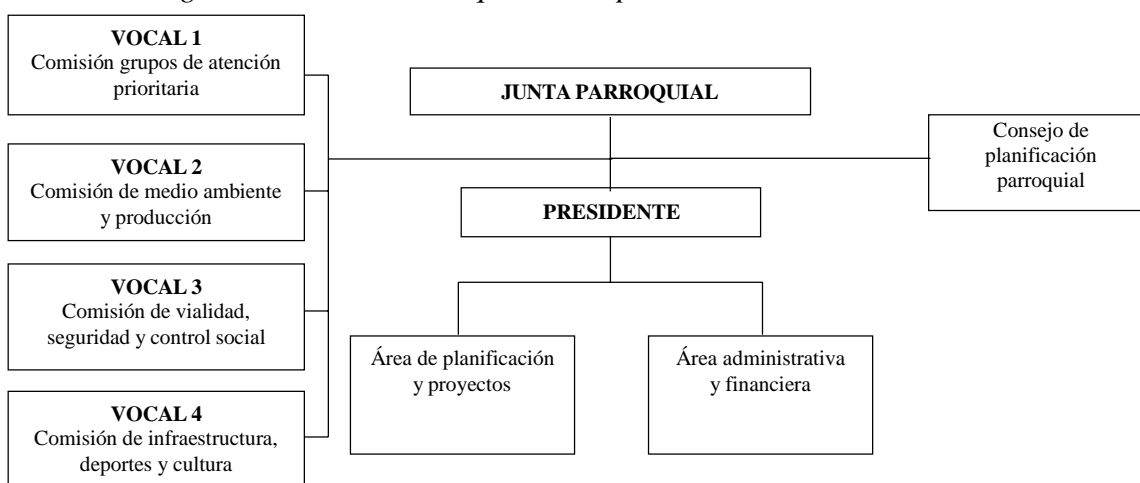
VOCAL 1
Comisión grupos de atención prioritaria

JUNTA PARROQUIAL

Consejo de planificación parroquial

VOCAL 2
Comisión de medio ambiente y producción

PRESIDENTE

VOCAL 3
Comisión de vialidad, seguridad y control social

Área de planificación y proyectos

Área administrativa y financiera

VOCAL 4
Comisión de infraestructura, deportes y cultura